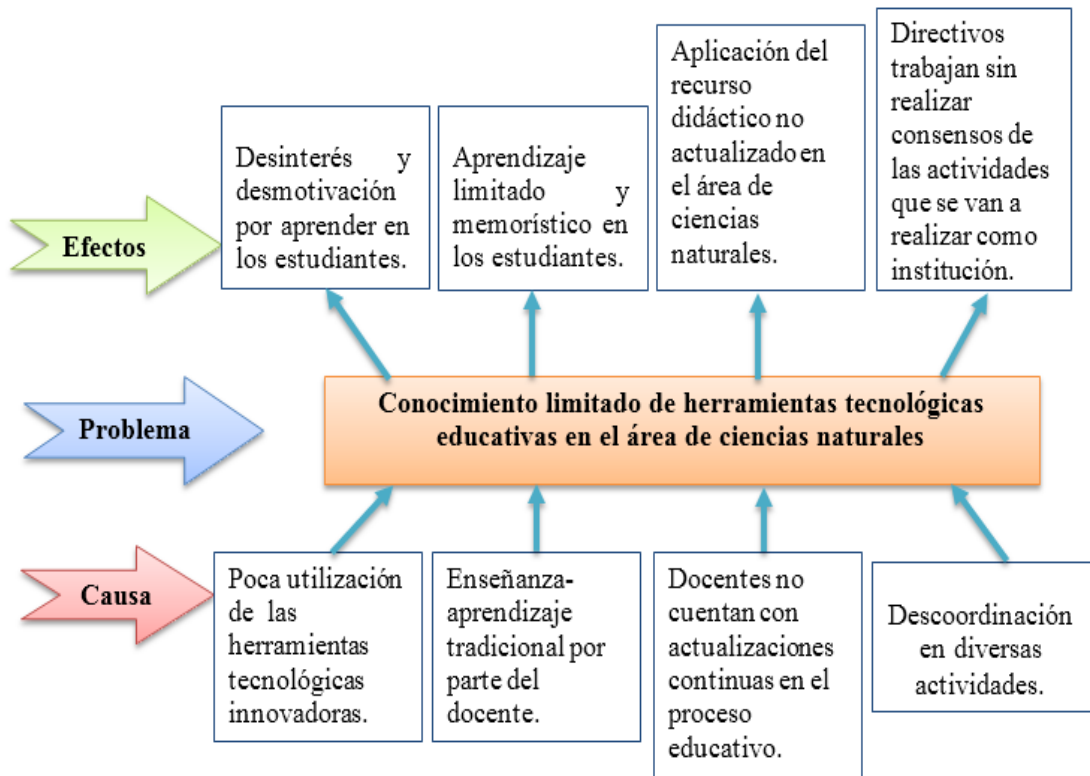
Efectos

Desinterés y desmotivación por aprender en los estudiantes.

Aprendizaje limitado y memorístico en los estudiantes.

Aplicación del recurso didáctico no actualizado en el área de ciencias naturales.

Directivos trabajan sin realizar consensos de las actividades que se van a realizar como institución.

Problema

Conocimiento limitado de herramientas tecnológicas educativas en el área de ciencias naturales

Causa

Poca utilización de las herramientas tecnológicas innovadoras.

Enseñanza-aprendizaje tradicional por parte del docente.

Docentes no cuentan con actualizaciones continuas en el proceso educativo.

Descoordinación en diversas actividades.